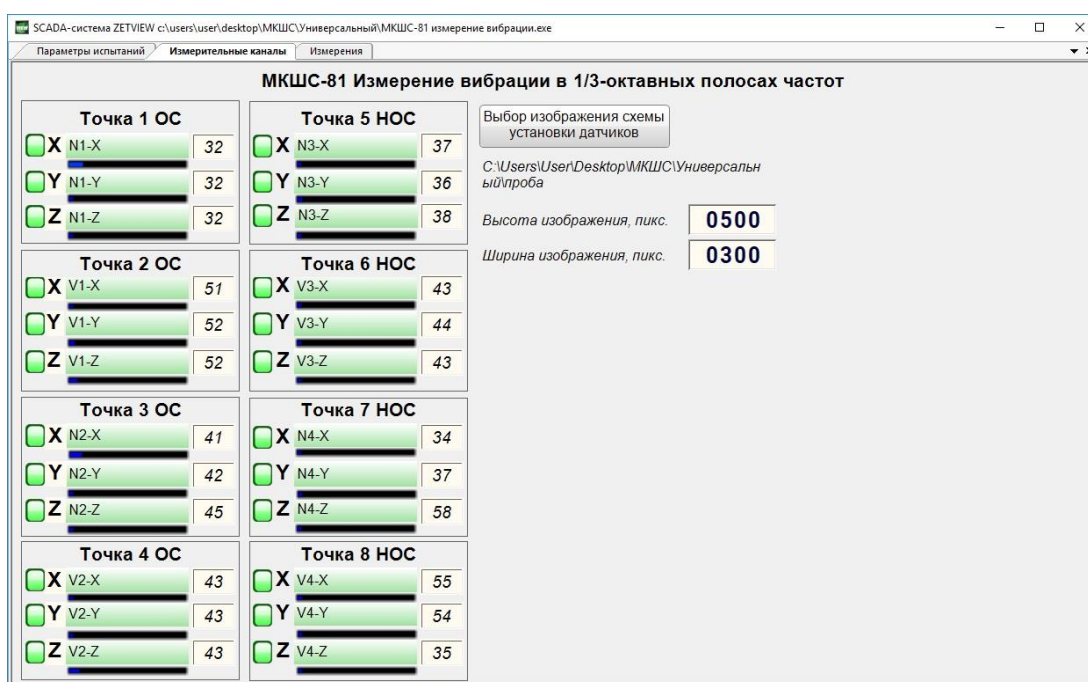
SCADA-система ZETVIEW c:\users\user\desktop\МКШС\Универсальный\МКШС-81 измерение вибрации.exe

Параметры испытаний | Измерительные каналы | Измерения

МКШС-81 Измерение вибрации в 1/3-октавных полосах частот

Точка 1 ОС
X N1-X 32
Y N1-Y 32
Z N1-Z 32

Точка 5 НОС
X N3-X 37
Y N3-Y 36
Z N3-Z 38

Точка 2 ОС
X V1-X 51
Y V1-Y 52
Z V1-Z 52

Точка 6 НОС
X V3-X 43
Y V3-Y 44
Z V3-Z 43

Точка 3 ОС
X N2-X 41
Y N2-Y 42
Z N2-Z 45

Точка 7 НОС
X N4-X 34
Y N4-Y 37
Z N4-Z 58

Точка 4 ОС
X V2-X 43
Y V2-Y 43
Z V2-Z 43

Точка 8 НОС
X V4-X 55
Y V4-Y 54
Z V4-Z 35

Выбор изображения схемы установки датчиков

C:\Users\User\Desktop\МКШС\Универсальный\проба

Высота изображения, пикс. 0500

Ширина изображения, пикс. 0300